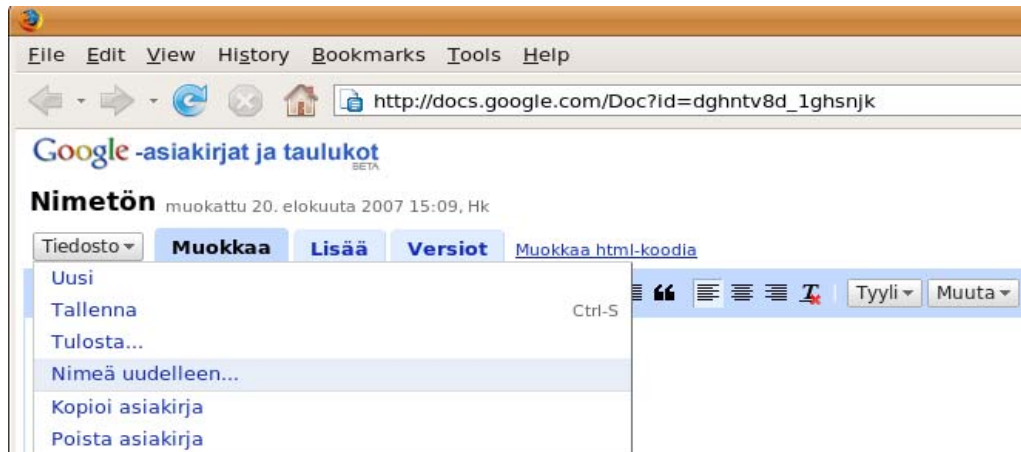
File Edit View History Bookmarks Tools Help

http://docs.google.com/Doc?id=dghntv8d_1ghsnjk

Google -asiakirjat ja taulukot BETA

Nimetön muokattu 20. elokuuta 2007 15:09, Hk

Tiedosto Muokkaa Lisää Versiot Muokkaa html-koodia

Uusi
Tallenna Ctrl-S
Tulosta...
Nimeä uudelleen...
Kopioi asiakirja
Poista asiakirja

Tyyli Muuta